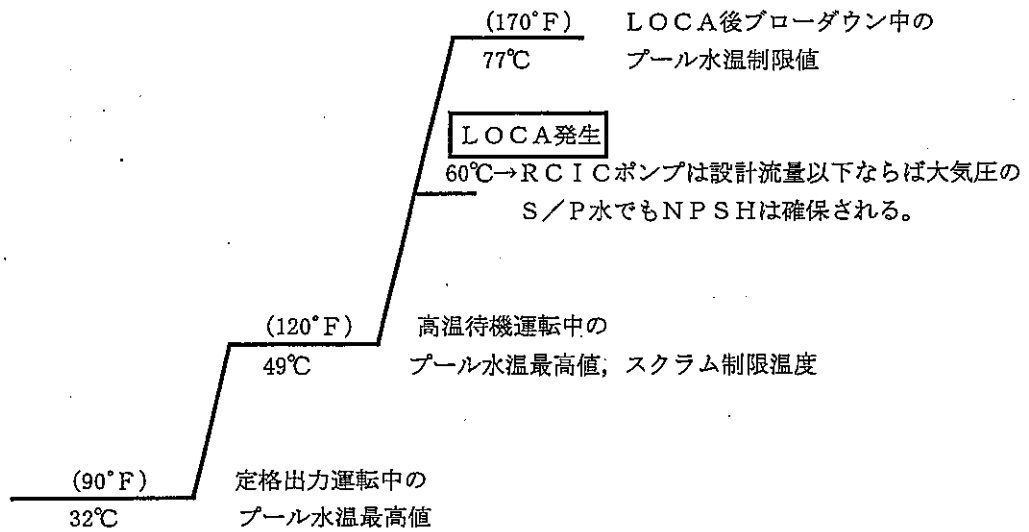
(170°F)
77℃

LOCA後ブローダウン中の
プール水温制限値

LOCA発生

60℃→RCICポンプは設計流量以下ならば大気圧のS/P水でもNPSHは確保される。

(120°F)
49℃

高温待機運転中の
プール水温最高値，スクラム制限温度

(90°F)
32℃

定格出力運転中の
プール水温最高値